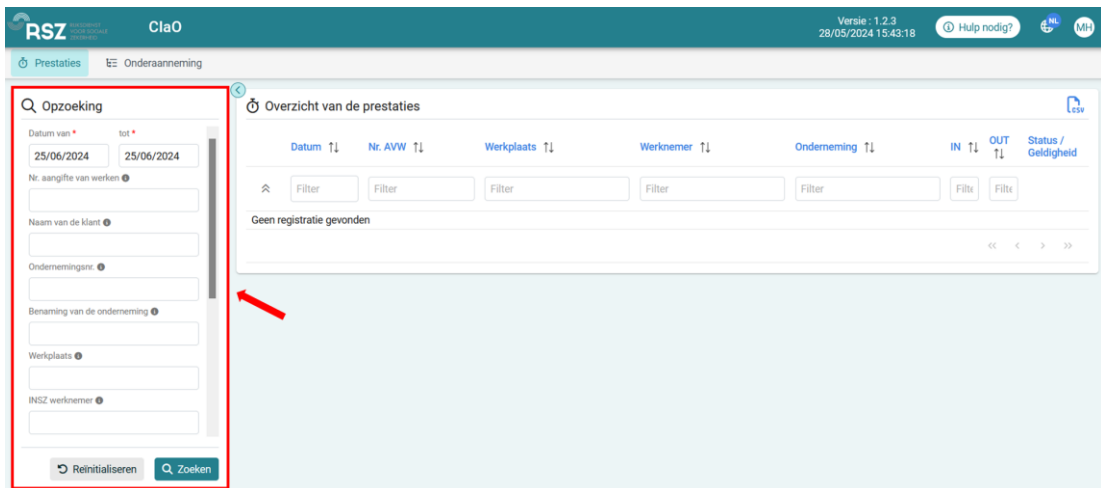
RSZ RIJKSDIENST VOOR SOCIALE ZEKERHEID ClaO

Versie : 1.2.3
28/05/2024 15:43:18

Hulp nodig?

NL

MH

Prestaties

Onderaanneming

Opzoeking

Datum van *

tot *

25/06/2024

25/06/2024

Nr. aangifte van werken

Naam van de klant

Ondernemingsnr.

Benaming van de onderneming

Werkplaats

INSZ werknemer

Reinitialiseren

Zoeken

Overzicht van de prestaties

CSV

| | Datum | Nr. AVW | Werkplaats | Werknemer | Onderneming | IN | OUT | Status / Geldigheid |
|---|---|---|---|---|---|---|---|---|
| | Filter | Filter | Filter | Filter | Filter | Filte | Filte | |

Geen registratie gevonden

<< < > >>